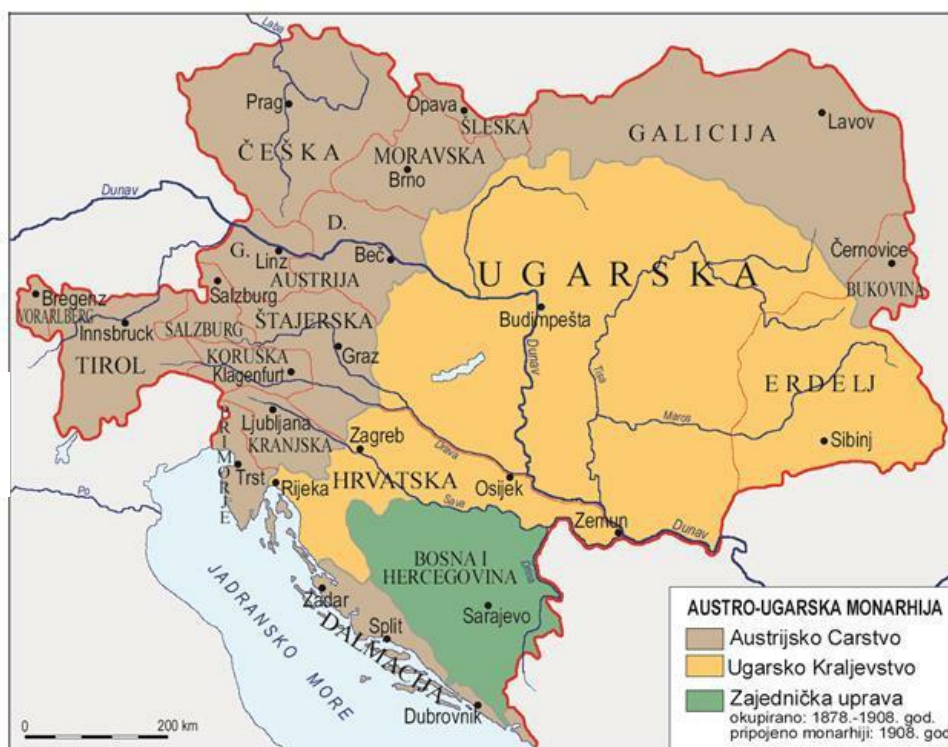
Laba
Prag
Opava
ŠLESKA
GALICIJA
Lavov
ČEŠKA
MORAVSKA
Brno
Dunav
D.
G.
Linz
Beč
Černovice
AUSTRIJA
UGARSKA
Bregenz
Salzburg
BUKOVINA
VORARLBERG
Innsbruck
SALZBURG
ŠTAJERSKA
Budimpešta
TIROL
KORUŠKA
Graz
Klagenfurt
Dunav
Tisa
ERDELJ
Maros
PRIMORJE
Ljubljana
KRANJSKA
Zagreb
Drava
Sibinj
Po
Trst
Rijeka
HRVATSKA
Osijek
Sava
Zemun
Dunav
BOSNA I HERCEGOVINA
Drina
JADRANSKO MORE
Zadar
Sarajevo
Split
DALMACIJA
Dubrovnik
0
200 km
AUSTRO-UGARSKA MONARHIJA
Austrijsko Carstvo
Ugarsko Kraljevstvo
Zajednička uprava
okupirano: 1878.-1908. god.
pripojeno monarhiji: 1908. god